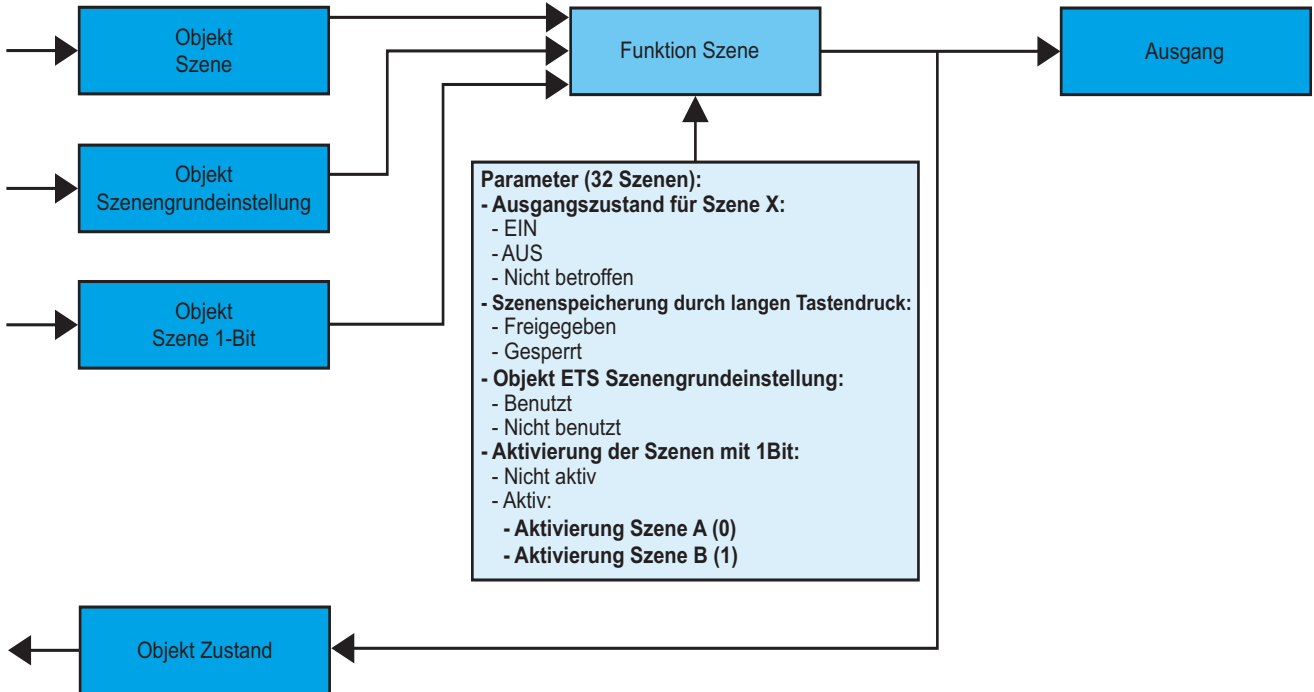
Objekt
Szene

Funktion Szene

Ausgang

Objekt
Szenengrundeinstellung

Objekt
Szene 1-Bit

Parameter (32 Szenen):
- Ausgangszustand für Szene X:
- EIN
- AUS
- Nicht betroffen
- Szenenspeicherung durch langen Tastendruck:
- Freigegeben
- Gesperrt
- Objekt ETS Szenengrundeinstellung:
- Benutzt
- Nicht benutzt
- Aktivierung der Szenen mit 1Bit:
- Nicht aktiv
- Aktiv:
- Aktivierung Szene A (0)
- Aktivierung Szene B (1)

Objekt Zustand